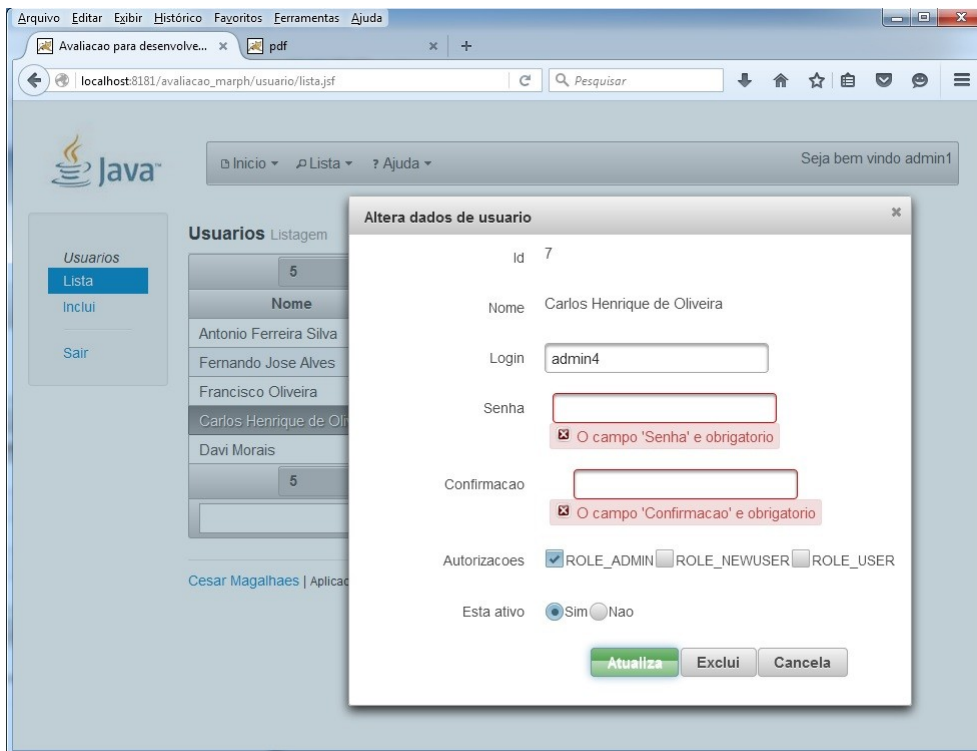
Arquivo Editar Exibir Histórico Favoritos Ferramentas Ajuda

Avaliacao para desenvolve... × pdf × +

localhost:8181/avaliacao_marph/usuario/lista.jsf

Pesquisar

Java

Inicio ▾ Lista ▾ ? Ajuda ▾

Seja bem vindo admin1

Usuarios
Lista
Inclui
Sair

Usuarios Listagem

5

Nome

Antonio Ferreira Silva
Fernando Jose Alves
Francisco Oliveira
Carlos Henrique de Oli
Davi Morais

5

Cesar Magalhaes | Aplicac

Altera dados de usuario

Id 7

Nome Carlos Henrique de Oliveira

Login admin4

Senha

O campo 'Senha' e obrigatorio

Confirmacao

O campo 'Confirmacao' e obrigatorio

Autorizacoes ROLE_ADMIN ROLE_NEWUSER ROLE_USER

Esta ativo Sim Nao

Atualiza Exclui Cancela